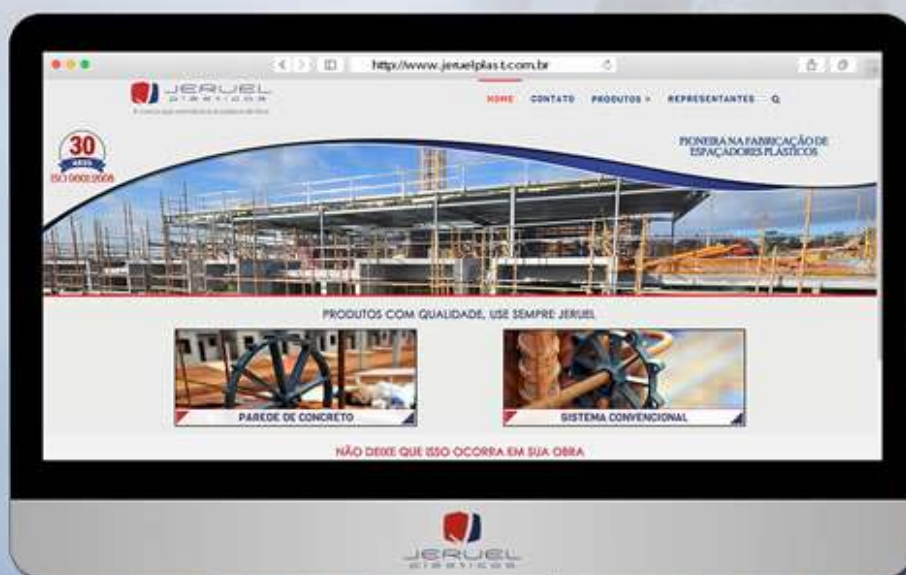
http://www.jeruelplast.com.br

JERUEL plásticos

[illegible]

HOME CONTATO PRODUTOS REPRESENTANTES

30 ANOS

ISO 9001:2008

PIONEIRA NA FABRICAÇÃO DE ESPAÇADORES PLÁSTICOS

PRODUTOS COM QUALIDADE, USE SEMPRE JERUEL

PAREDE DE CONCRETO

SISTEMA CONVENCIONAL

NÃO DEIXE QUE ISSO OCORRA EM SUA OBRA

JERUEL plásticos